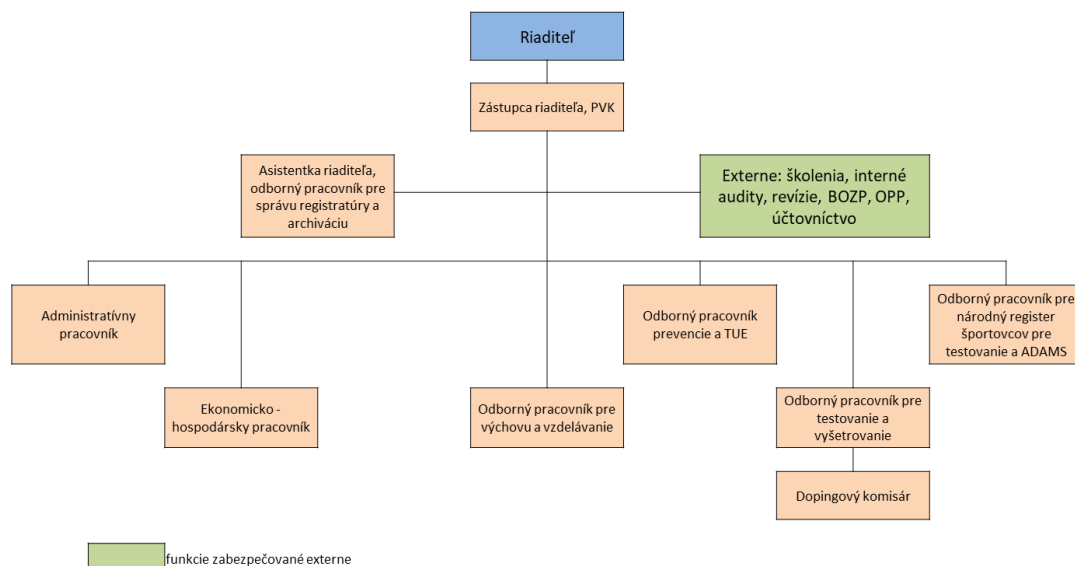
Riaditeľ

Zástupca riaditeľa, PVK

Asistentka riaditeľa, odborný pracovník pre správu registratúry a archiváciu

Externe: školenia, interné audity, revízie, BOZP, OPP, účtovníctvo

Administratívny pracovník

Ekonomicko - hospodársky pracovník

Odborný pracovník pre výchovu a vzdelávanie

Odborný pracovník prevencie a TUE

Odborný pracovník pre testovanie a vyšetrovanie

Dopingový komisár

Odborný pracovník pre národný register športovcov pre testovanie a ADAMS

funkcie zabezpečované externe